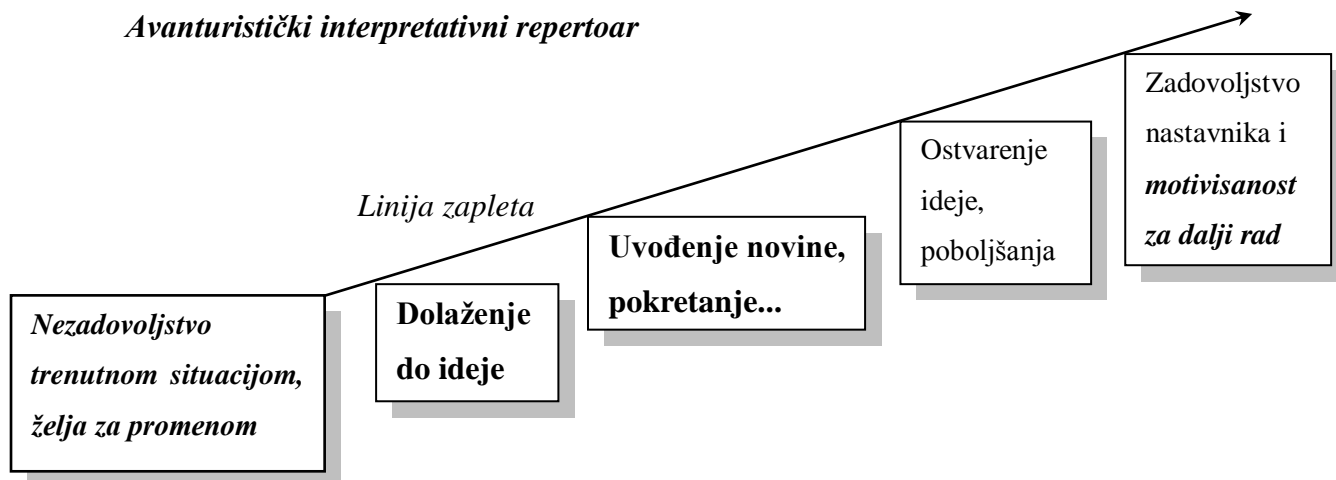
Avanturistički interpretativni repertoar

Linija zapleta

Nezadovoljstvo trenutnom situacijom, želja za promenom

Dolaženje do ideje

Uvođenje novine, pokretanje...

Ostvarenje ideje, poboljšanja

Zadovoljstvo nastavnika i motivisanost za dalji rad